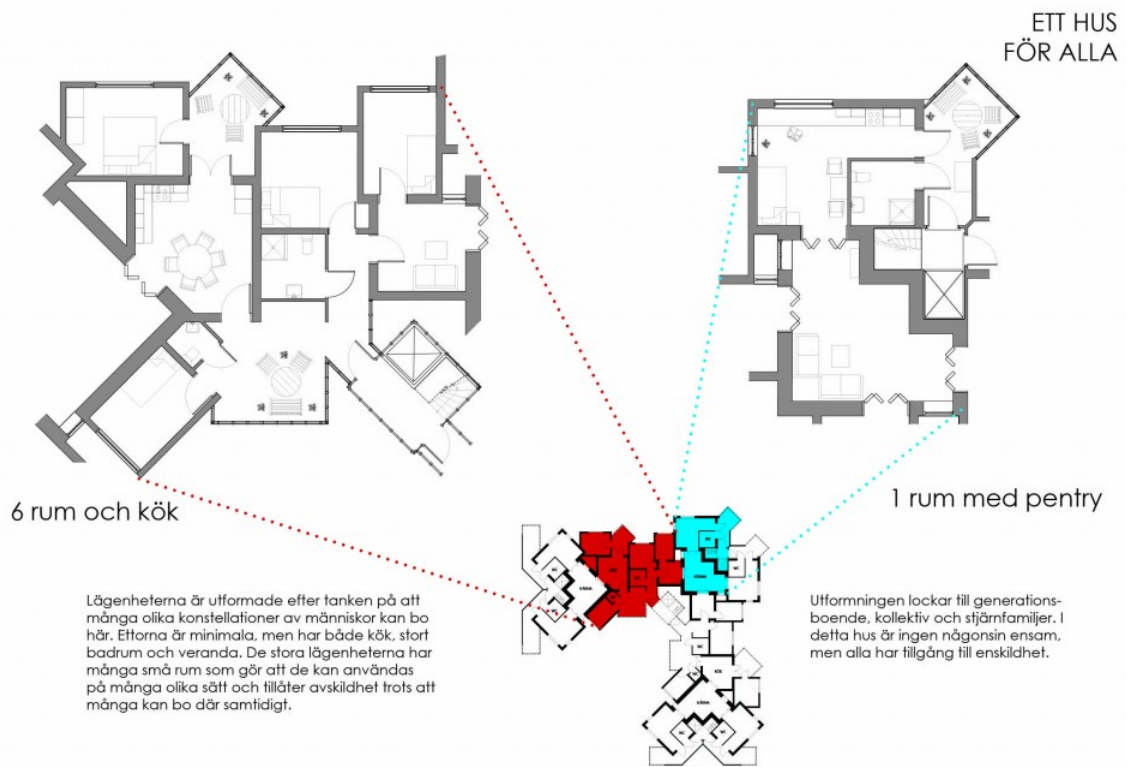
ETT HUS
FÖR ALLA

6 rum och kök

1 rum med pentry

Lägenheterna är utformade efter tanken på att många olika konstellationer av människor kan bo här. Ettorna är minimala, men har både kök, stort badrum och veranda. De stora lägenheterna har många små rum som gör att de kan användas på många olika sätt och tillåter avskildhet trots att många kan bo där samtidigt.

Utformningen lockar till generationsboende, kollektiv och stjärnfamiljer. I detta hus är ingen någonsin ensam, men alla har tillgång till enskildhet.